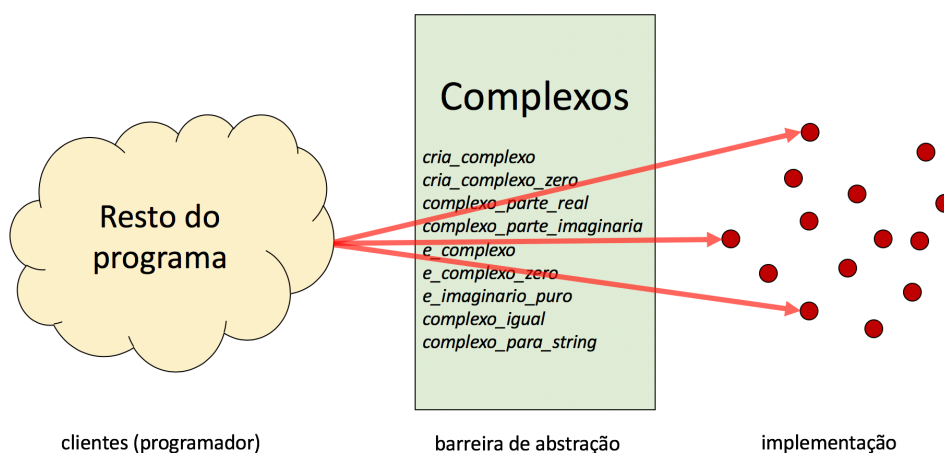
Resto do programa

Complexos

cria_complexo
cria_complexo_zero
complexo_parte_real
complexo_parte_imaginaria
e_complexo
e_complexo_zero
e_imaginario_puro
complexo_igual
complexo_para_string

clientes (programador)

barreira de abstração

implementação